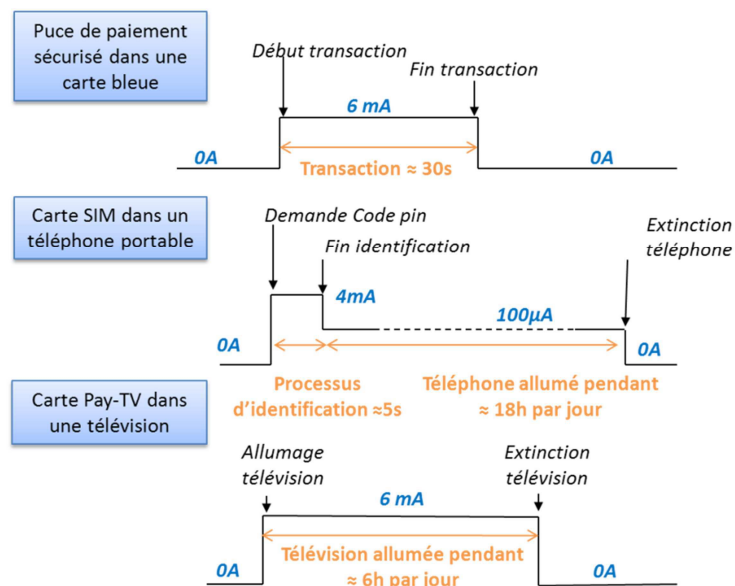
Puce de paiement sécurisé dans une carte bleue

Début transaction

Fin transaction

6 mA

0A

Transaction ≈ 30s

0A

Carte SIM dans un téléphone portable

Demande Code pin

Fin identification

Extinction téléphone

4mA

100µA

0A

0A

Processus d'identification ≈5s

Téléphone allumé pendant ≈ 18h par jour

Carte Pay-TV dans une télévision

Allumage télévision

Extinction télévision

6 mA

0A

Télévision allumée pendant ≈ 6h par jour

0A